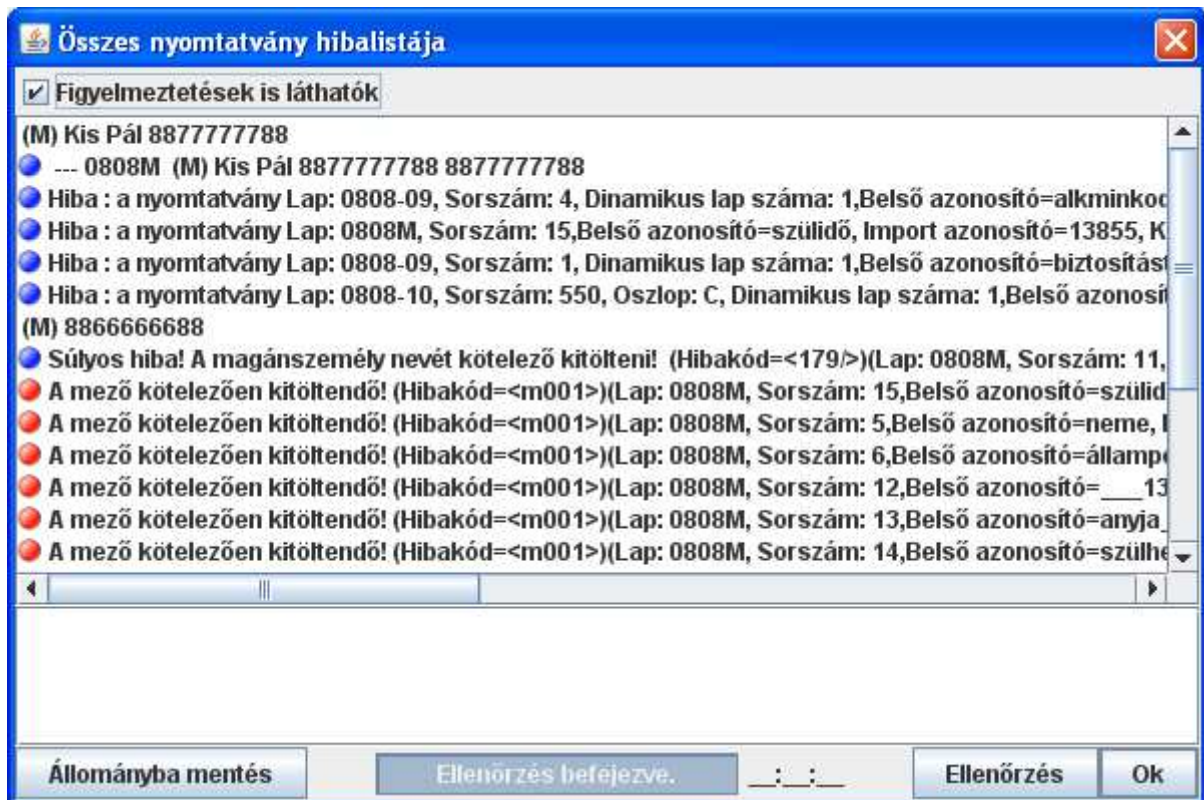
Összes nyomtatvány hibalistája

Figyelmeztetések is láthatók

(M) Kis Pál 8877777788
--- 0808M (M) Kis Pál 8877777788 8877777788
Hiba : a nyomtatvány Lap: 0808-09, Sorszám: 4, Dinamikus lap száma: 1,Belső azonosító=alkminkod
Hiba : a nyomtatvány Lap: 0808M, Sorszám: 15,Belső azonosító=szülidő, Import azonosító=13855, K
Hiba : a nyomtatvány Lap: 0808-09, Sorszám: 1, Dinamikus lap száma: 1,Belső azonosító=biztosítást
Hiba : a nyomtatvány Lap: 0808-10, Sorszám: 550, Oszlop: C, Dinamikus lap száma: 1,Belső azonosít
(M) 8866666688
Súlyos hiba! A magánszemély nevét kötelező kitölteni! (Hibakód=<179/>)(Lap: 0808M, Sorszám: 11,
A mező kötelezően kitöltendő! (Hibakód=<m001>)(Lap: 0808M, Sorszám: 15,Belső azonosító=szülid
A mező kötelezően kitöltendő! (Hibakód=<m001>)(Lap: 0808M, Sorszám: 5,Belső azonosító=neme,
A mező kötelezően kitöltendő! (Hibakód=<m001>)(Lap: 0808M, Sorszám: 6,Belső azonosító=állampo
A mező kötelezően kitöltendő! (Hibakód=<m001>)(Lap: 0808M, Sorszám: 12,Belső azonosító=___13
A mező kötelezően kitöltendő! (Hibakód=<m001>)(Lap: 0808M, Sorszám: 13,Belső azonosító=anyja_
A mező kötelezően kitöltendő! (Hibakód=<m001>)(Lap: 0808M, Sorszám: 14,Belső azonosító=szülhe

Állományba mentés
Ellenőrzés befejezve.
__:__:__
Ellenőrzés
Ok